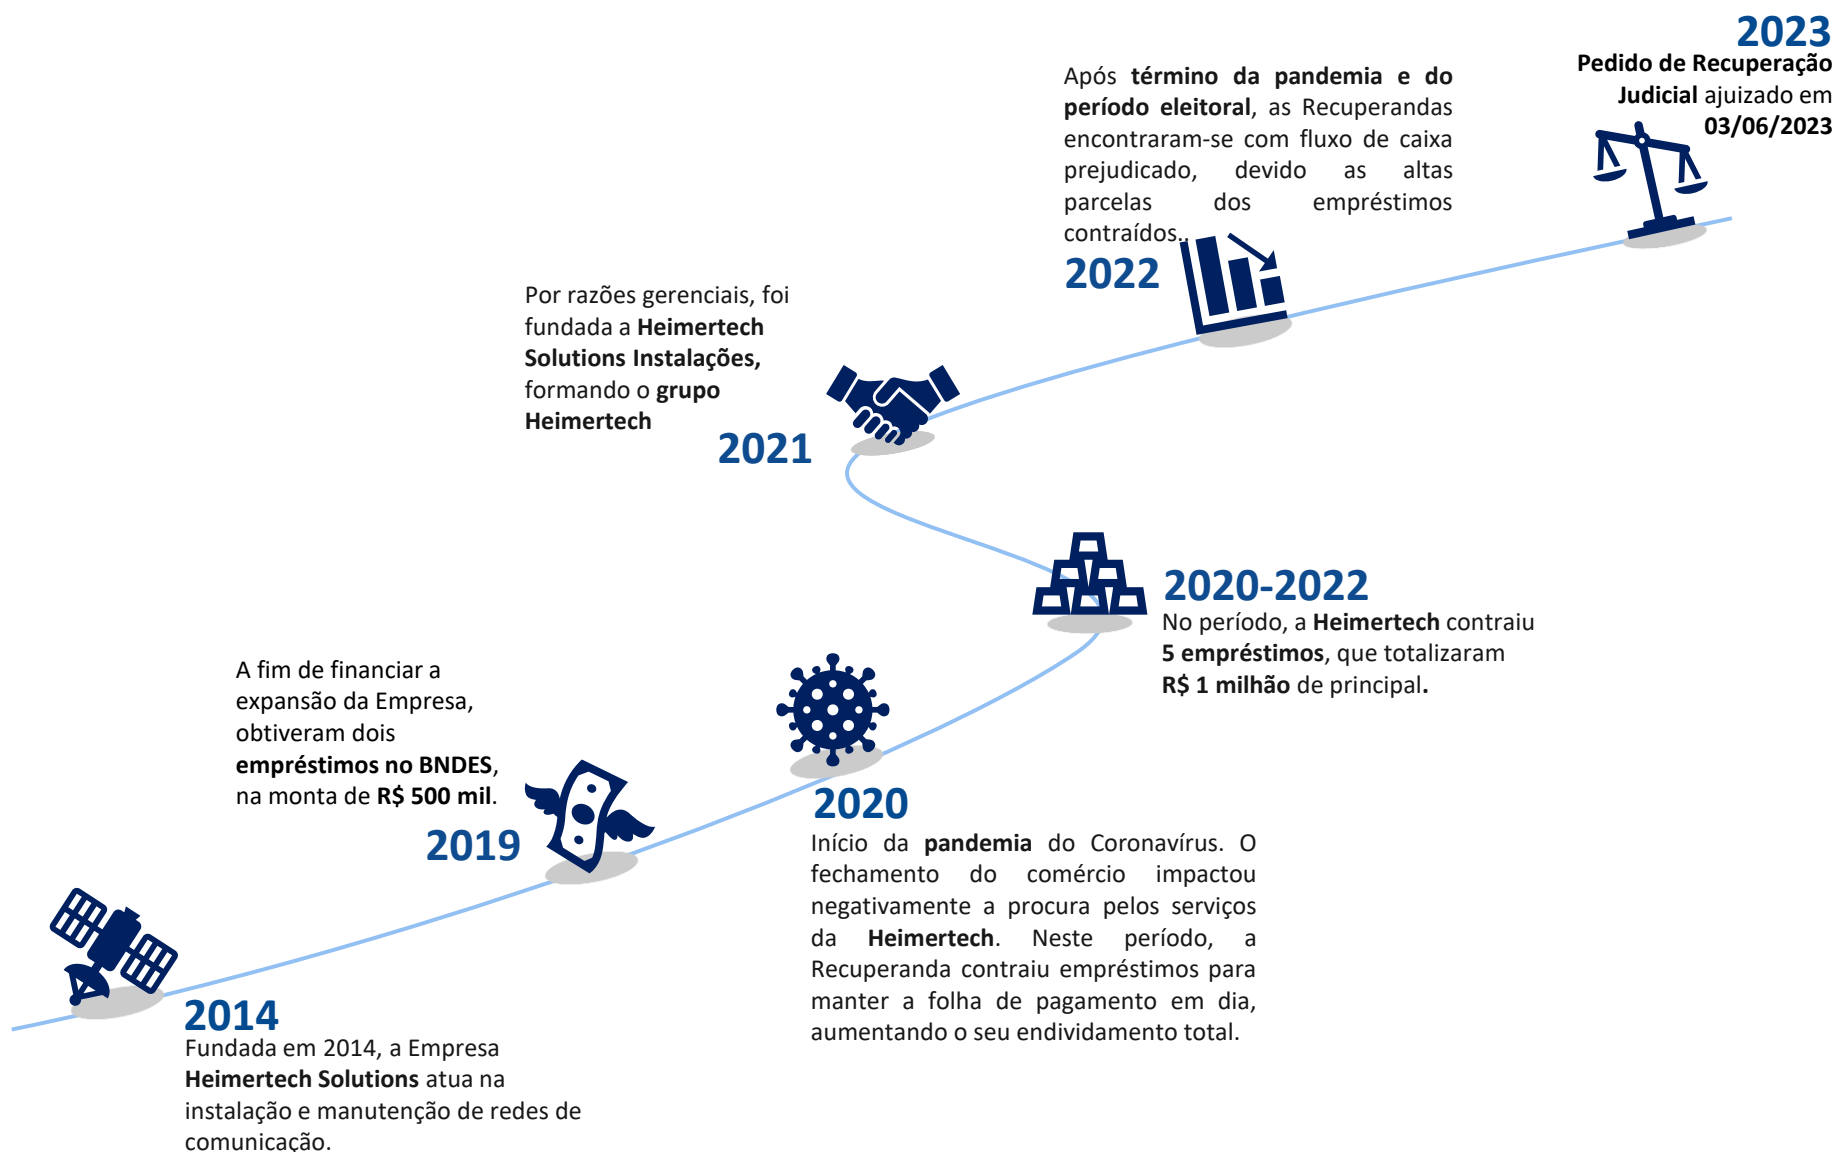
2023
Pedido de Recuperação Judicial ajuizado em 03/06/2023

Após término da pandemia e do período eleitoral, as Recuperandas encontraram-se com fluxo de caixa prejudicado, devido as altas parcelas dos empréstimos contraídos.

2022

Por razões gerenciais, foi fundada a Heimertech Solutions Instalações, formando o grupo Heimertech

2021

2020-2022
No período, a Heimertech contraiu 5 empréstimos, que totalizaram R$ 1 milhão de principal.

A fim de financiar a expansão da Empresa, obtiveram dois empréstimos no BNDES, na monta de R$ 500 mil.

2019

2020
Início da pandemia do Coronavírus. O fechamento do comércio impactou negativamente a procura pelos serviços da Heimertech. Neste período, a Recuperanda contraiu empréstimos para manter a folha de pagamento em dia, aumentando o seu endividamento total.

2014
Fundada em 2014, a Empresa Heimertech Solutions atua na instalação e manutenção de redes de comunicação.